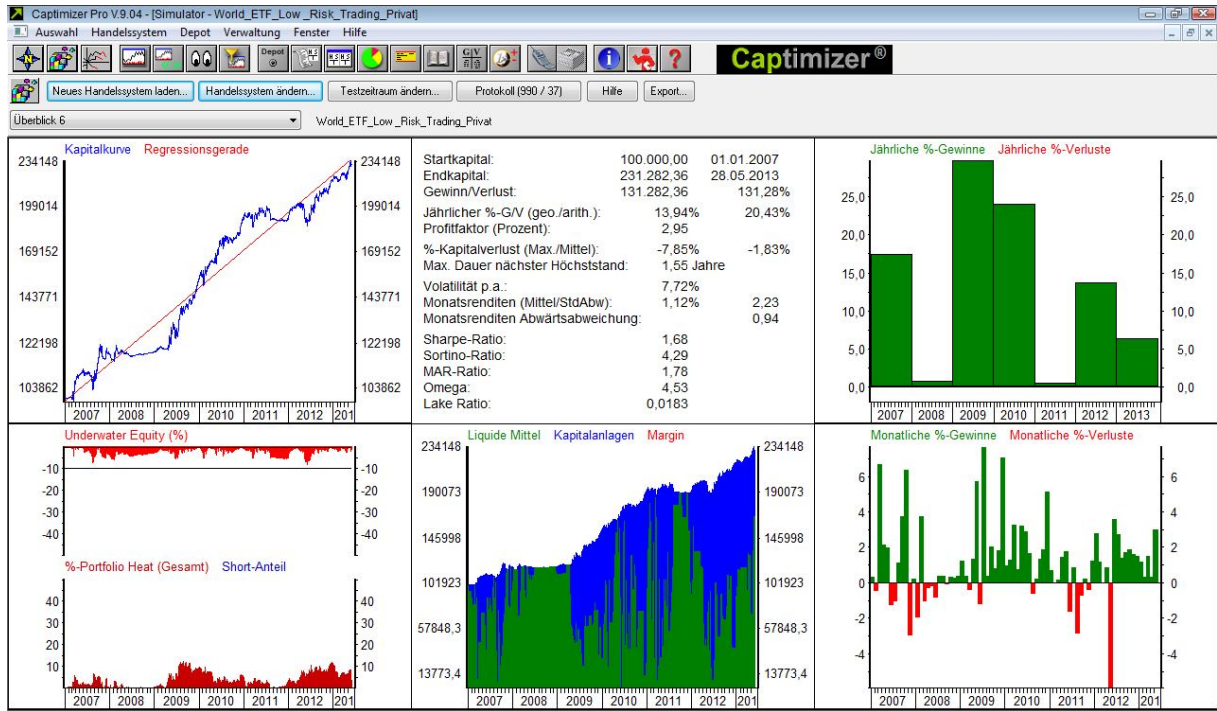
Captimizer Pro V.9.04 - [Simulator - World_ETF_Low _Risk_Trading_Privat]

Auswahl Handelssystem Depot Verwaltung Fenster Hilfe

Depot

Captimizer®

Neues Handelssystem laden... Handelssystem ändern... Testzeitraum ändern... Protokoll (990 / 37) Hilfe Export...

Überblick 6

World_ETF_Low_Risk_Trading_Privat

Kapitalkurve Regressionsgerade

234148
199014
169152
143771
122198
103862

2007 2008 2009 2010 2011 2012 201

| | | |
|---|---|---|
| Startkapital: | 100.000,00 | 01.01.2007 |
| Endkapital: | 231.282,36 | 28.05.2013 |
| Gewinn/Verlust: | 131.282,36 | 131,28% |
| Jährlicher %-G/V (geo./arith.): | 13,94% | 20,43% |
| Profitfaktor (Prozent): | 2,95 | |
| %-Kapitalverlust (Max./Mittel): | -7,85% | -1,83% |
| Max. Dauer nächster Höchststand: | 1,55 Jahre | |
| Volatilität p.a.: | 7,72% | |
| Monatsrenditen (Mittel/StdAbw): | 1,12% | 2,23 |
| Monatsrenditen Abwärtsabweichung: | | 0,94 |
| Sharpe-Ratio: | 1,68 | |
| Sortino-Ratio: | 4,29 | |
| MAR-Ratio: | 1,78 | |
| Omega: | 4,53 | |
| Lake Ratio: | 0,0183 | |

Jährliche %-Gewinne Jährliche %-Verluste

25,0
20,0
15,0
10,0
5,0
0,0

2007 2008 2009 2010 2011 2012 2013

Underwater Equity (%)

-10
-20
-30
-40

%-Portfolio Heat (Gesamt) Short-Anteil

40
30
20
10

2007 2008 2009 2010 2011 2012 201

Liquide Mittel Kapitalanlagen Margin

234148
190073
145998
101923
57848,3
13773,4

2007 2008 2009 2010 2011 2012 201

Monatliche %-Gewinne Monatliche %-Verluste

6
4
2
0
-2
-4

2007 2008 2009 2010 2011 2012 201